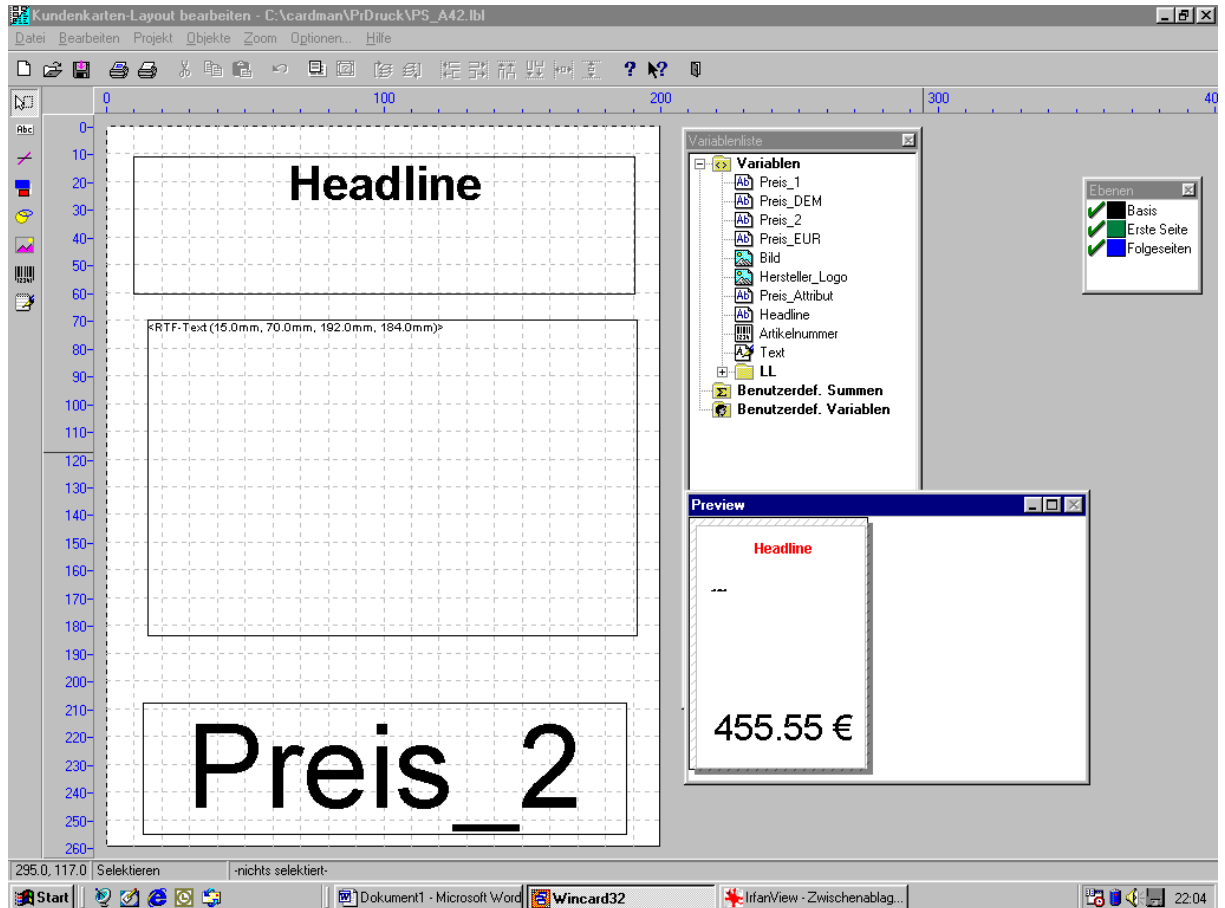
Kundenkarten-Layout bearbeiten - C:\cardman\PrDruck\PS_A42.lbl

Datei Bearbeiten Projekt Objekte Zoom Optionen... Hilfe

0 100 200 300 40

0 10 20 30 40 50 60 70 80 90 100 110 120 130 140 150 160 170 180 190 200 210 220 230 240 250 260

Headline

<RTF-Text (15.0mm, 70.0mm, 192.0mm, 184.0mm)>

Preis_2

Variablenliste

Variablen
Preis_1
Preis_DEM
Preis_2
Preis_EUR
Bild
Hersteller_Logo
Preis_Attribut
Headline
Artikelnummer
Text
LL
Benutzerdef. Summen
Benutzerdef. Variablen

Ebenen
Basis
Erste Seite
Folgeseiten

Preview

Headline

455.55 €

295.0, 117.0 Selektieren -nichts selektiert-

Start Dokument1 - Microsoft Word Wincard32 IrfanView - Zwischenablag... 22:04